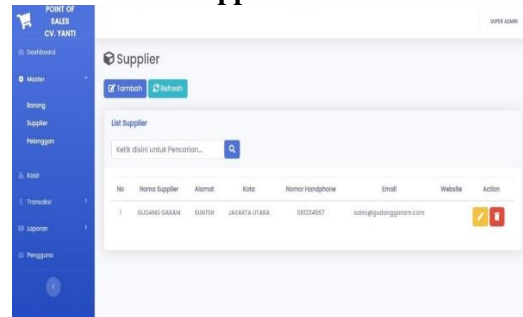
POINT OF SALES CV. YANTI

SUPER ADMIN

Dashboard

Master

Barang

Supplier

Pelanggan

Kasir

Transaksi

Laporan

Pengguna

Supplier

Tambah Refresh

List Supplier

Ketik disini untuk Pencarian...

| No | Nama Supplier | Alamat | Kota | Nomor Handphone | Email | Website | Action |
|---|---|---|---|---|---|---|---|
| 1 | GUDANG GARAM | SUNTER | JAKARTA UTARA | 0811234567 | sales@gudanggaram.com | | |